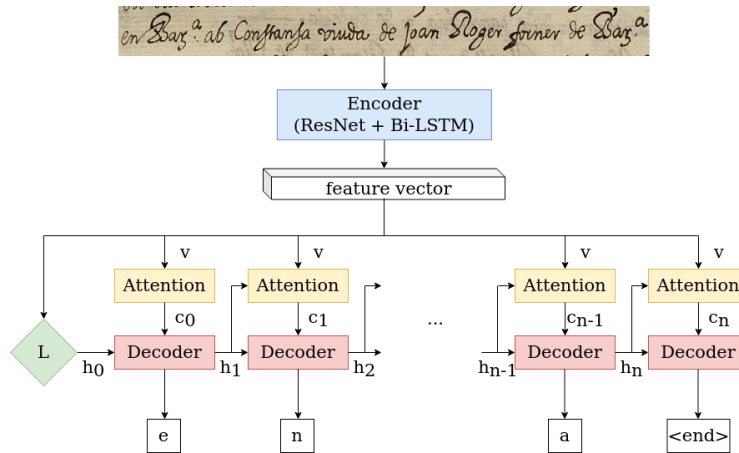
en Bar.ª ab Constansa viuda de Joan Sloger fuiner de Bar.ª

Encoder
(ResNet + Bi-LSTM)

feature vector

v

v

v

v

Attention

Attention

Attention

Attention

$c_0$

$c_1$

$c_{n-1}$

$c_n$

L

Decoder

Decoder

...

Decoder

Decoder

$h_0$

$h_1$

$h_2$

$h_{n-1}$

$h_n$

e

n

a

<end>